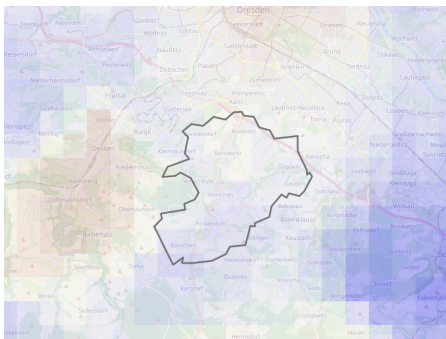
Dresden
Pennrich
Gorbitz
Wölfnitz
Löbtau
Leuben
Niedersedlitz
Gruna
Tolkewitz
Seidnitz
Striesen
Strehlen
Kesselsdorf
Niederhermsdorf
Freital
Dölzschen
Plauen
Zschertnitz
Coschütz
Kaitz
Leubnitz-Neuostra
Torna
Prohlis
Dobritz
Laubegast
Kleinzschachwitz
Burgk
Deuben
Niederhäslich
Rosentitz
Bannewitz
Goppeln
Kauscha
Lockwitz
Sobrigau
Babisnau
Gaustritz
Bärenklause
Kautzsch
Possendorf
Börnchen
Kreischa
Quohren
Karsdorf
Rabenau
Hainsberg
Somsdorf
Spechtritz
Oelsa
Borlas
Seifersdorf
Heidenau
Dohna
Burgstädtel
Röhrsdorf
Sürßen
Gorknitz
Wittgensdorf
Tronitz
Meusegast
Pirna